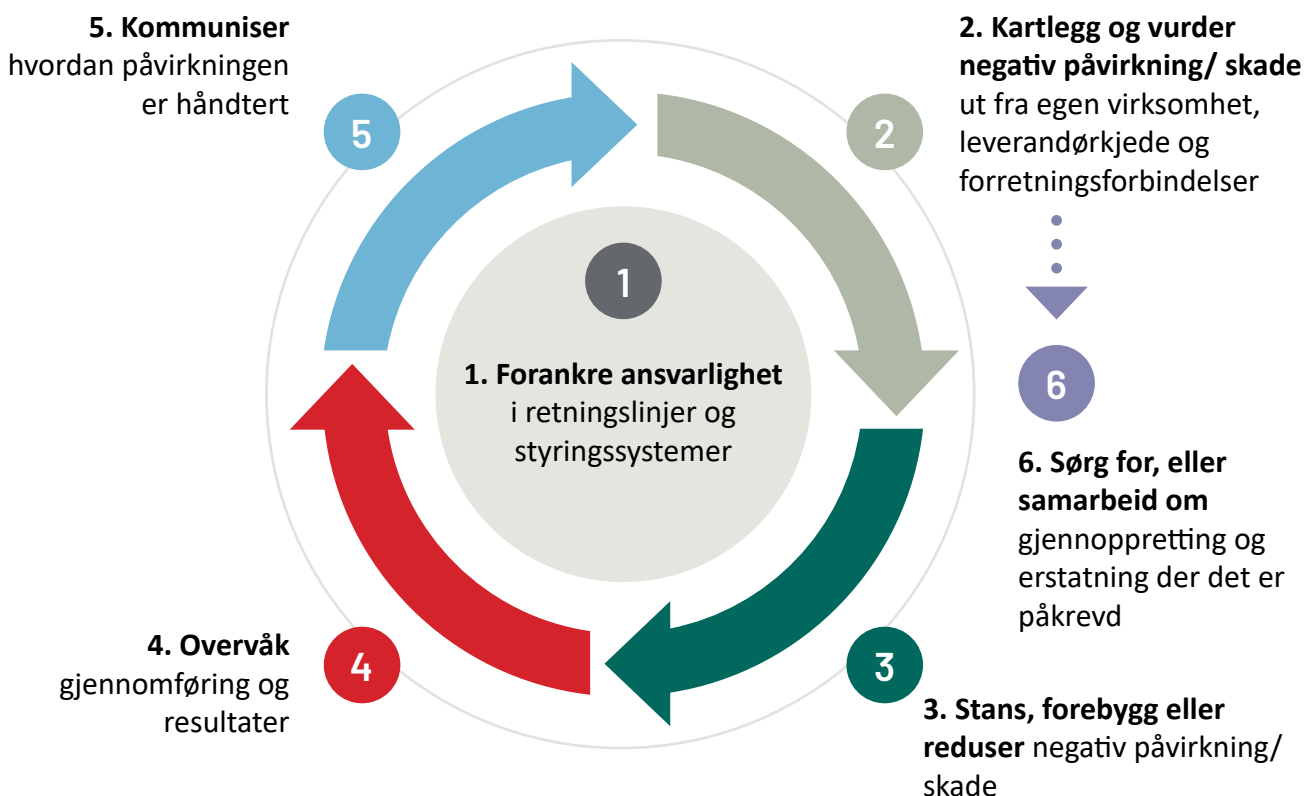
5. Kommuniser hvordan påvirkningen er håndtert

5

2. Kartlegg og vurder negativ påvirkning/ skade ut fra egen virksomhet, leverandørkjede og forretningsforbindelser

2

1

1. Forankre ansvarlighet i retningslinjer og styringssystemer

6

6. Sørg for, eller samarbeid om gjenoppretting og erstatning der det er påkrevd

4. Overvåk gjennomføring og resultater

4

3

3. Stans, forebygg eller reduser negativ påvirkning/ skade